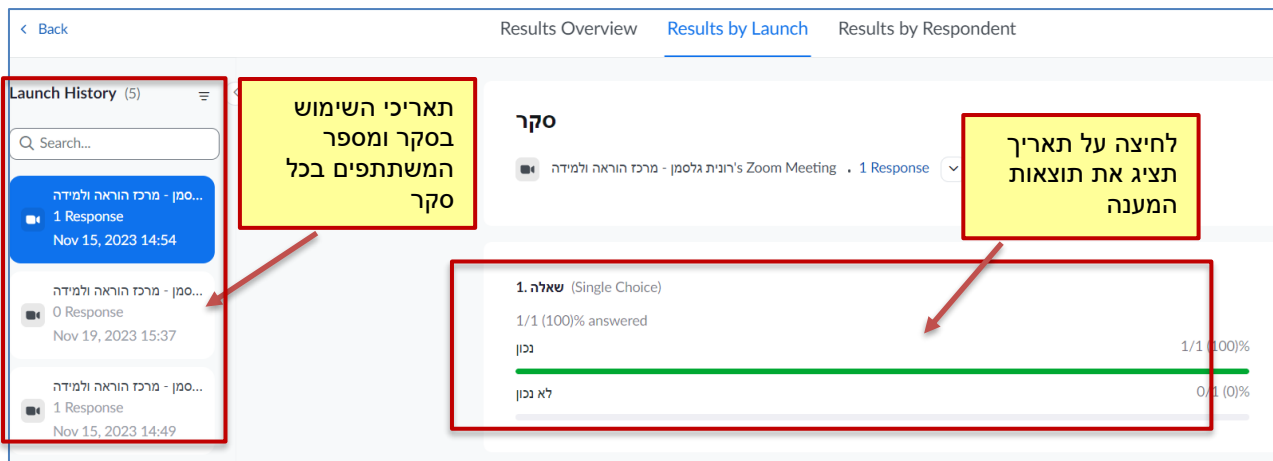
< Back

Results Overview Results by Launch Results by Respondent

Launch History (5)

Search...

סמן - מרכז הוראה ולמידה...
1 Response
Nov 15, 2023 14:54

סמן - מרכז הוראה ולמידה...
0 Response
Nov 19, 2023 15:37

סמן - מרכז הוראה ולמידה...
1 Response
Nov 15, 2023 14:49

תאריכי השימוש בסקר ומספר המשתתפים בכל סקר

סקר

רונית גלסמן - מרכז הוראה ולמידה's Zoom Meeting · 1 Response

לחיצה על תאריך תציג את תוצאות המענה

1. שאלה (Single Choice)

1/1 (100)% answered

נכון 1/1 (100)%

לא נכון 0/1 (0)%